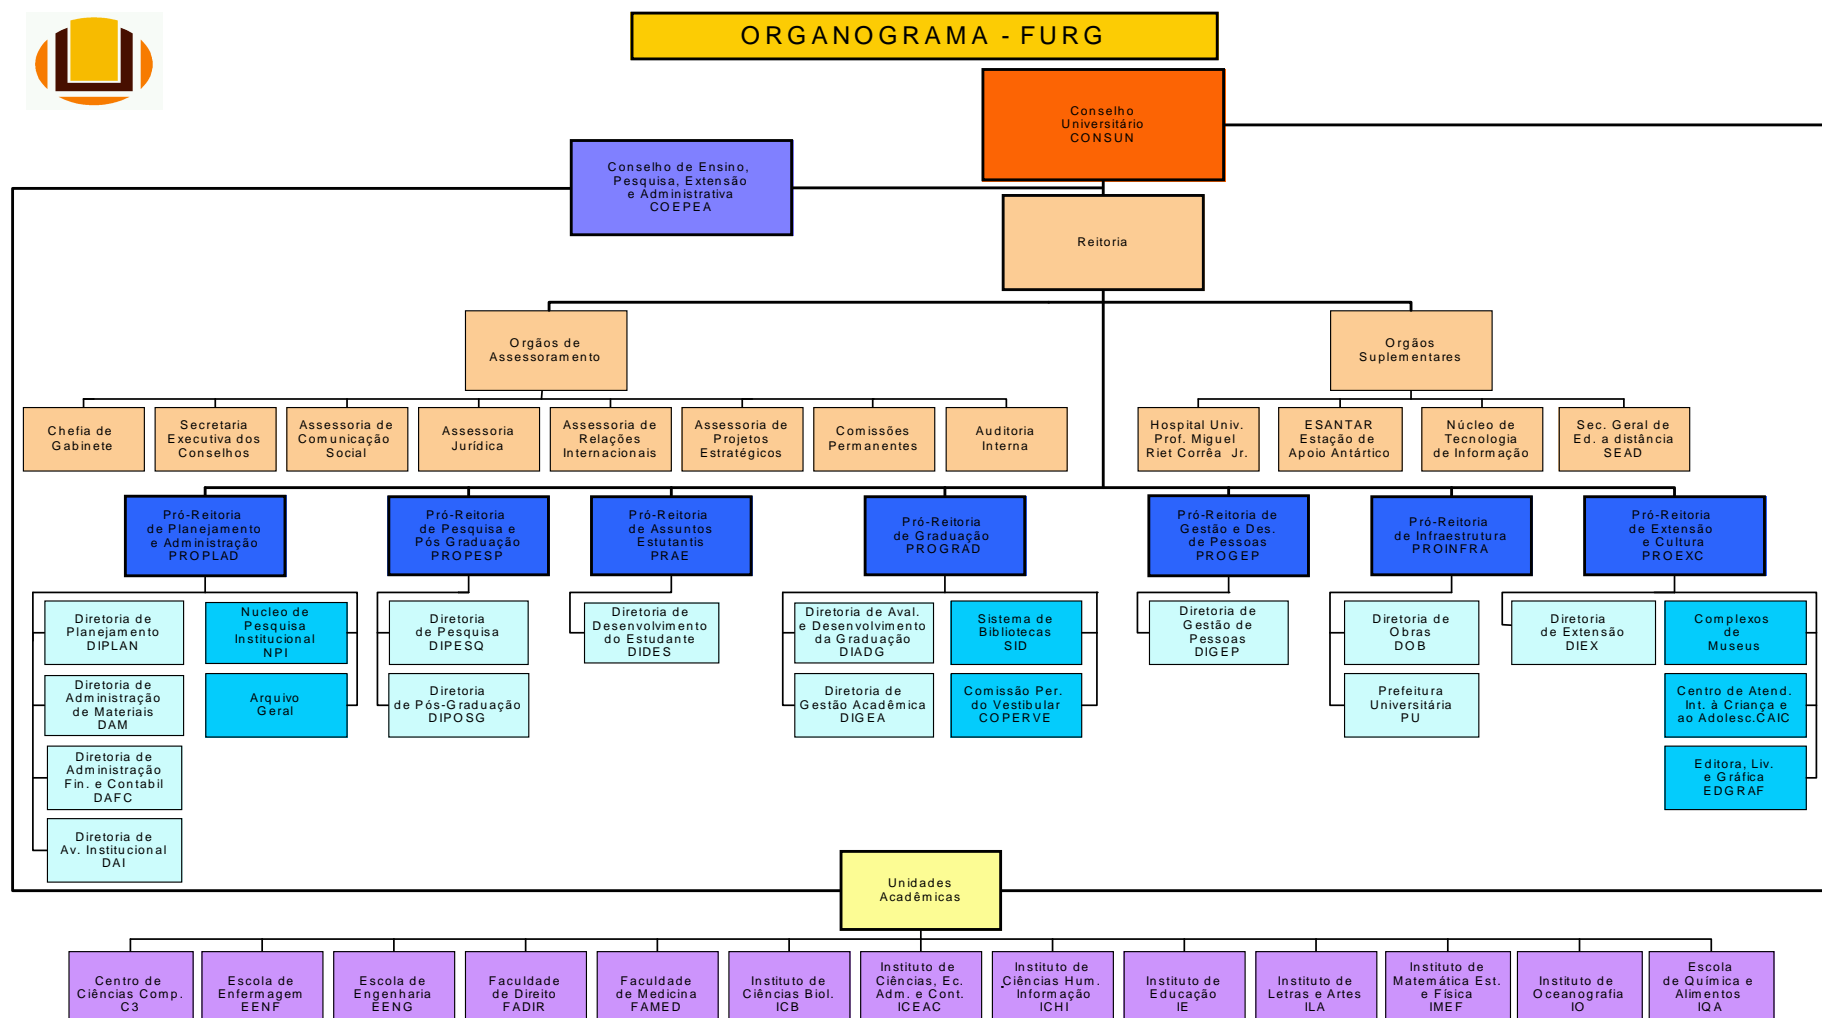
ORGANOGRAMA - FURG

Conselho Universitário CONSUN

Conselho de Ensino, Pesquisa, Extensão e Administrativa COEPEA

Reitoria

Orgãos de Assessoramento

Orgãos Suplementares

Chefia de Gabinete

Secretaria Executiva dos Conselhos

Assessoria de Comunicação Social

Assessoria Jurídica

Assessoria de Relações Internacionais

Assessoria de Projetos Estratégicos

Comissões Permanentes

Auditoria Interna

Hospital Univ. Prof. Miguel Riet Corrêa Jr.

ESANTAR Estação de Apoio Antártico

Núcleo de Tecnologia de Informação

Sec. Geral de Ed. a distância SEAD

Pró-Reitoria de Planejamento e Administração PROPLAD

Pró-Reitoria de Pesquisa e Pós Graduação PROPESP

Pró-Reitoria de Assuntos Estutantis PRAE

Pró-Reitoria de Graduação PROGRAD

Pró-Reitoria de Gestão e Des. de Pessoas PROGEP

Pró-Reitoria de Infraestrutura PROINFRA

Pró-Reitoria de Extensão e Cultura PROEXC

Diretoria de Planejamento DIPLAN

Nucleo de Pesquisa Institucional NPI

Diretoria de Administração de Materiais DAM

Arquivo Geral

Diretoria de Administração Fin. e Contabil DAFC

Diretoria de Av. Institucional DAI

Diretoria de Pesquisa DIPESQ

Diretoria de Pós-Graduação DIPOSG

Diretoria de Desenvolvimento do Estudante DIDES

Diretoria de Aval. e Desenvolvimento da Graduação DIADG

Sistema de Bibliotecas SID

Diretoria de Gestão Acadêmica DIGEA

Comissão Per. do Vestibular COPERVE

Diretoria de Gestão de Pessoas DIGEP

Diretoria de Obras DOB

Prefeitura Universitária PU

Diretoria de Extensão DIEX

Complexos de Museus

Centro de Atend. Int. à Criança e ao Adolesc.CAIC

Editora, Liv. e Gráfica EDGRAF

Unidades Acadêmicas

Centro de Ciências Comp. C3

Escola de Enfermagem EENF

Escola de Engenharia EENG

Faculdade de Direito FADIR

Faculdade de Medicina FAMED

Instituto de Ciências Biol. ICB

Instituto de Ciências, Ec. Adm. e Cont. ICEAC

Instituto de Ciências Hum. Informação ICHI

Instituto de Educação IE

Instituto de Letras e Artes ILA

Instituto de Matemática Est. e Física IMEF

Instituto de Oceanografia IO

Escola de Química e Alimentos IQA